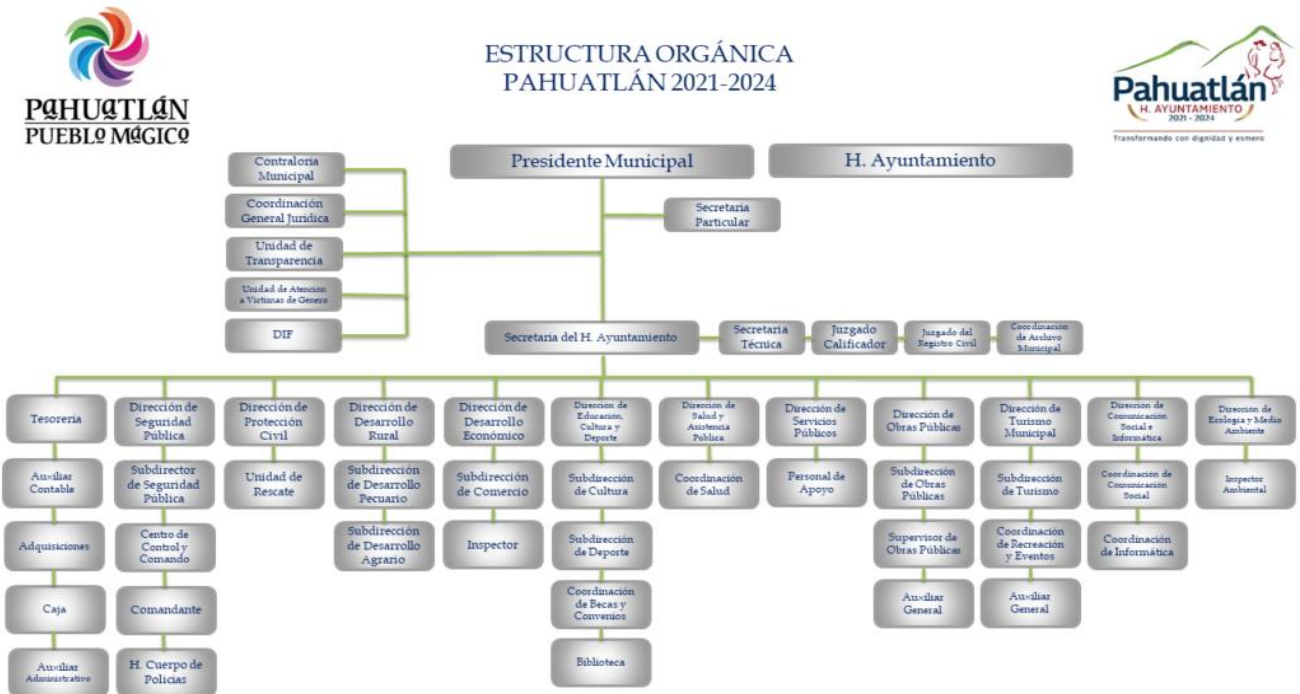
PAHUATLÁN
PUEBLO MÁGICO

ESTRUCTURA ORGÁNICA
PAHUATLÁN 2021-2024

Pahuatlán
H. AYUNTAMIENTO
2021 - 2024
Transformando con dignidad y esmero

Presidente Municipal

H. Ayuntamiento

Contraloría Municipal

Coordinación General Jurídica

Unidad de Transparencia

Unidad de Atención a Víctimas de Genero

DIF

Secretaria Particular

Secretaría del H. Ayuntamiento

Secretaria Técnica

Juzgado Calificador

Juzgado del Registro Civil

Coordinación de Archivo Municipal

Tesorería

Auxiliar Contable

Adquisiciones

Caja

Auxiliar Administrativo

Dirección de Seguridad Pública

Subdirector de Seguridad Pública

Centro de Control y Comando

Comandante

H. Cuerpo de Policías

Dirección de Protección Civil

Unidad de Rescate

Dirección de Desarrollo Rural

Subdirección de Desarrollo Pecuario

Subdirección de Desarrollo Agrario

Dirección de Desarrollo Económico

Subdirección de Comercio

Inspector

Dirección de Educación, Cultura y Deporte

Subdirección de Cultura

Subdirección de Deporte

Coordinación de Becas y Convenios

Biblioteca

Dirección de Salud y Asistencia Pública

Coordinación de Salud

Dirección de Servicios Públicos

Personal de Apoyo

Dirección de Obras Públicas

Subdirección de Obras Públicas

Supervisor de Obras Públicas

Auxiliar General

Dirección de Turismo Municipal

Subdirección de Turismo

Coordinación de Recreación y Eventos

Auxiliar General

Dirección de Comunicación Social e Informática

Coordinación de Comunicación Social

Coordinación de Informática

Dirección de Ecología y Medio Ambiente

Inspector Ambiental